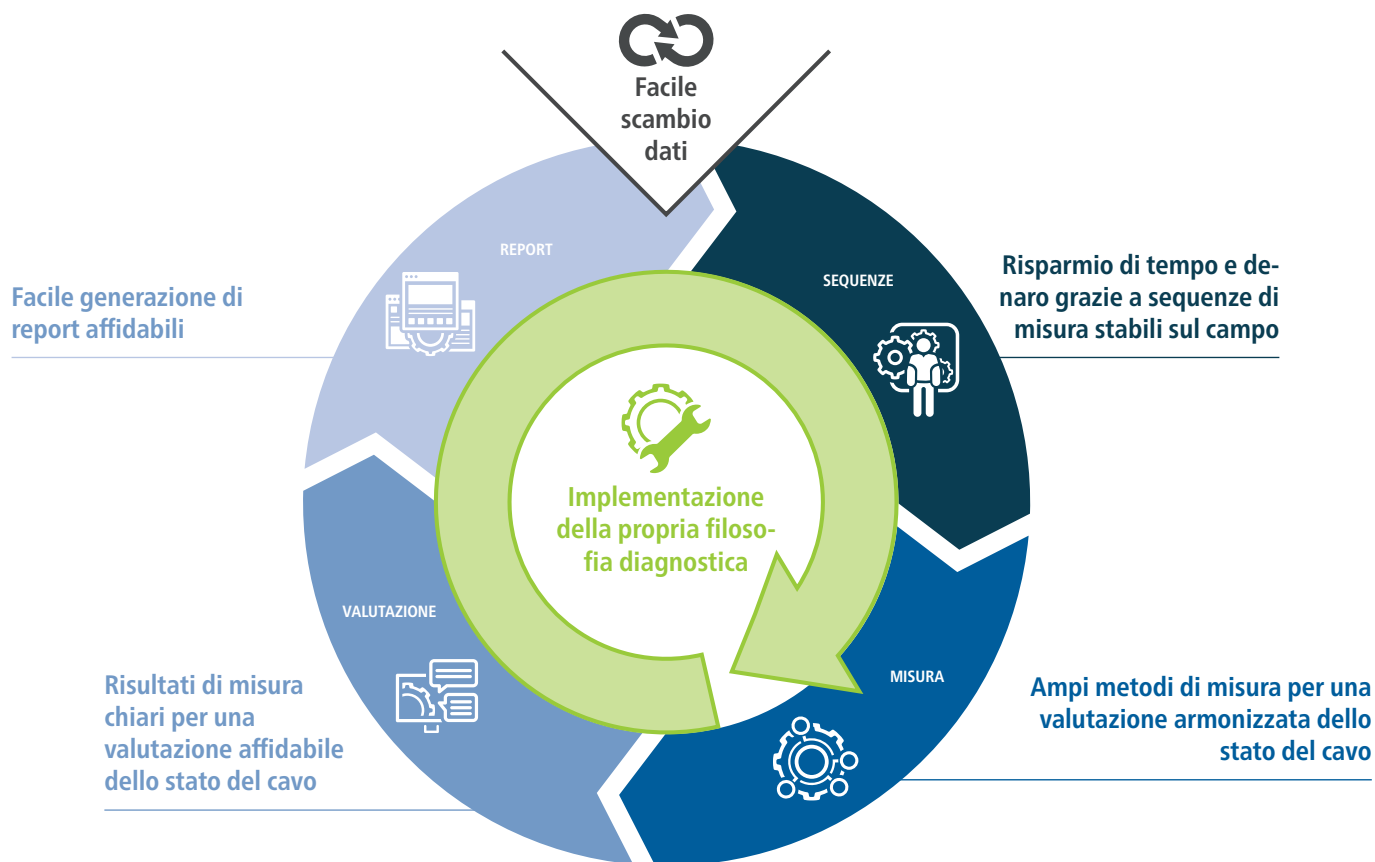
Facile scambio dati

REPORT

Facile generazione di report affidabili

SEQUENZE

Risparmio di tempo e denaro grazie a sequenze di misura stabili sul campo

Implementazione della propria filosofia diagnostica

VALUTAZIONE

Risultati di misura chiari per una valutazione affidabile dello stato del cavo

MISURA

Ampi metodi di misura per una valutazione armonizzata dello stato del cavo